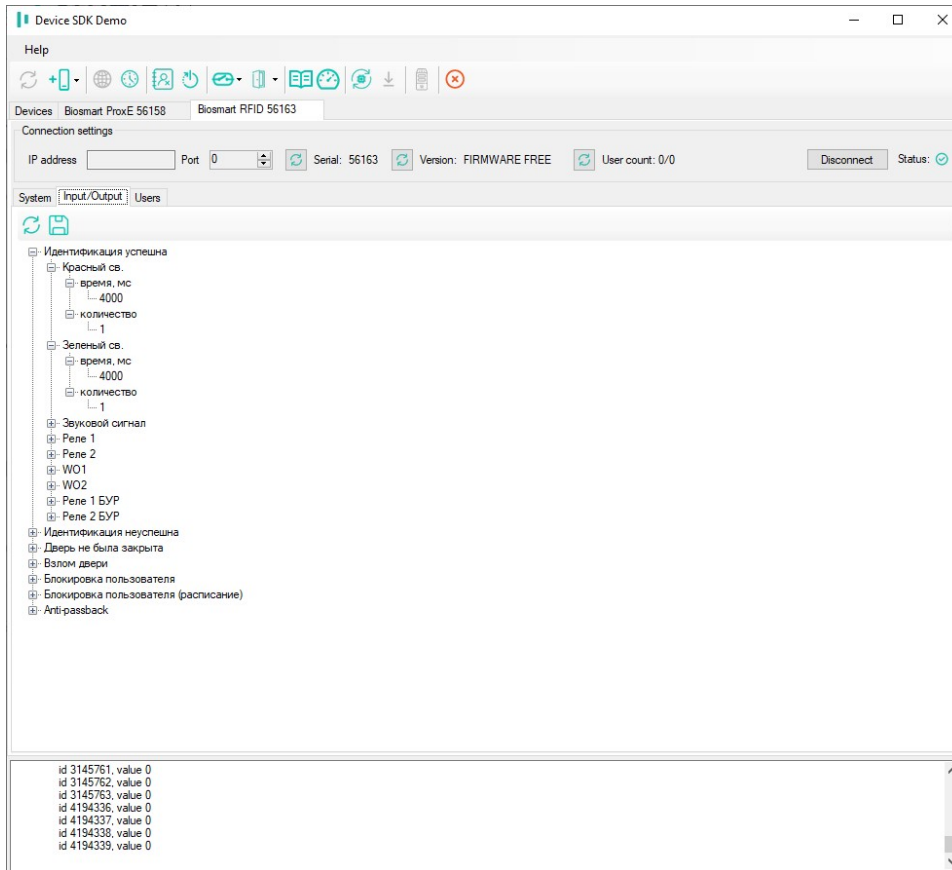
Device SDK Demo

Help

Devices Biosmart ProxE 56158 Biosmart RFID 56163

Connection settings

IP address Port 0 Serial: 56163 Version: FIRMWARE FREE User count: 0/0 Disconnect Status:

System Input/Output Users

Идентификация успешна
Красный св.
время, мс
4000
количество
1
Зеленый св.
время, мс
4000
количество
1
Звуковой сигнал
Реле 1
Реле 2
WO1
WO2
Реле 1 БУР
Реле 2 БУР
Идентификация неуспешна
Дверь не была закрыта
Взлом двери
Блокировка пользователя
Блокировка пользователя (расписание)
Anti-passback

id 3145761, value 0
id 3145762, value 0
id 3145763, value 0
id 4194336, value 0
id 4194337, value 0
id 4194338, value 0
id 4194339, value 0